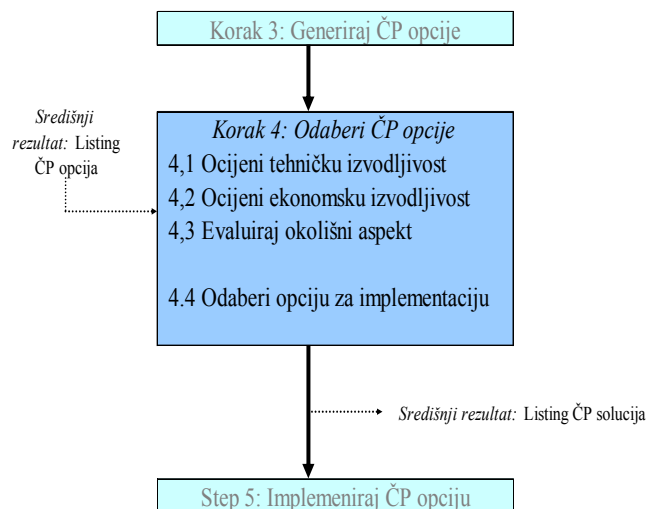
Korak 3: Generiraj ČP opcije

Središnji rezultat: Listing ČP opcija

Korak 4: Odaberi ČP opcije

4,1 Ocijeni tehničku izvodljivost

4,2 Ocijeni ekonomsku izvodljivost

4,3 Evaluiraj okolišni aspekt

4.4 Odaberi opciju za implementaciju

Središnji rezultat: Listing ČP solucija

Step 5: Implemeniraj ČP opciju